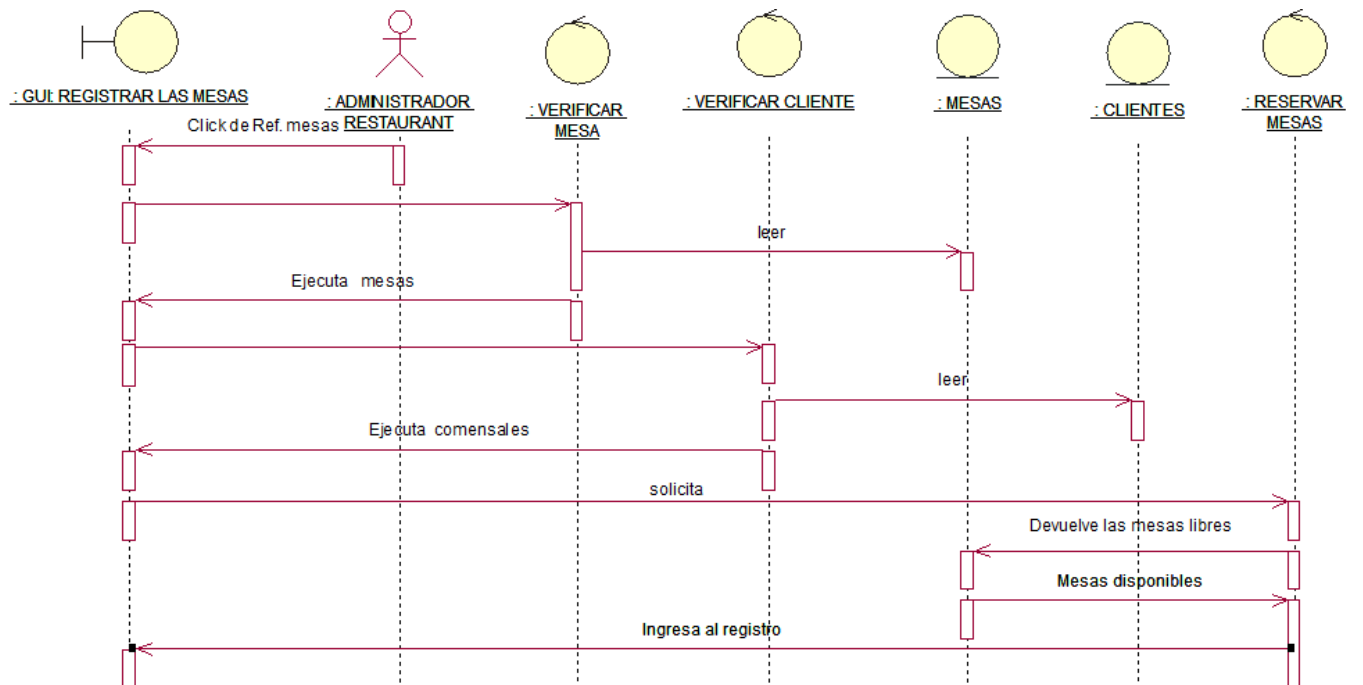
: GUI: REGISTRAR LAS MESAS

: ADMINISTRADOR RESTAURANT

: VERIFICAR MESA

: VERIFICAR CLIENTE

: MESAS

: CLIENTES

: RESERVAR MESAS

Click de Ref. mesas

leer

Ejecuta mesas

leer

Ejecuta comensales

solicita

Devuelve las mesas libres

Mesas disponibles

Ingresa al registro